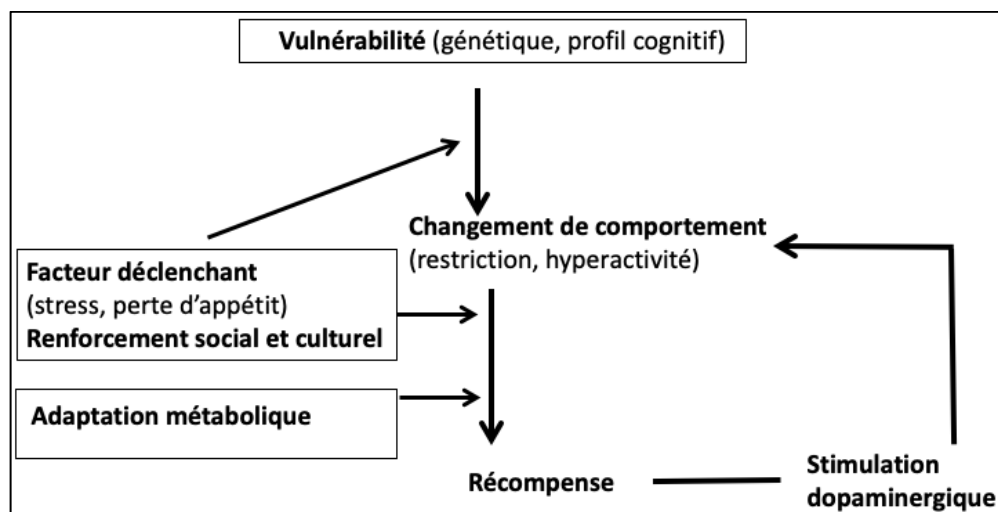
Vulnérabilité (génétique, profil cognitif)

Changement de comportement
(restriction, hyperactivité)

Facteur déclenchant
(stress, perte d'appétit)
Renforcement social et culturel

Adaptation métabolique

Récompense

Stimulation
dopaminergique